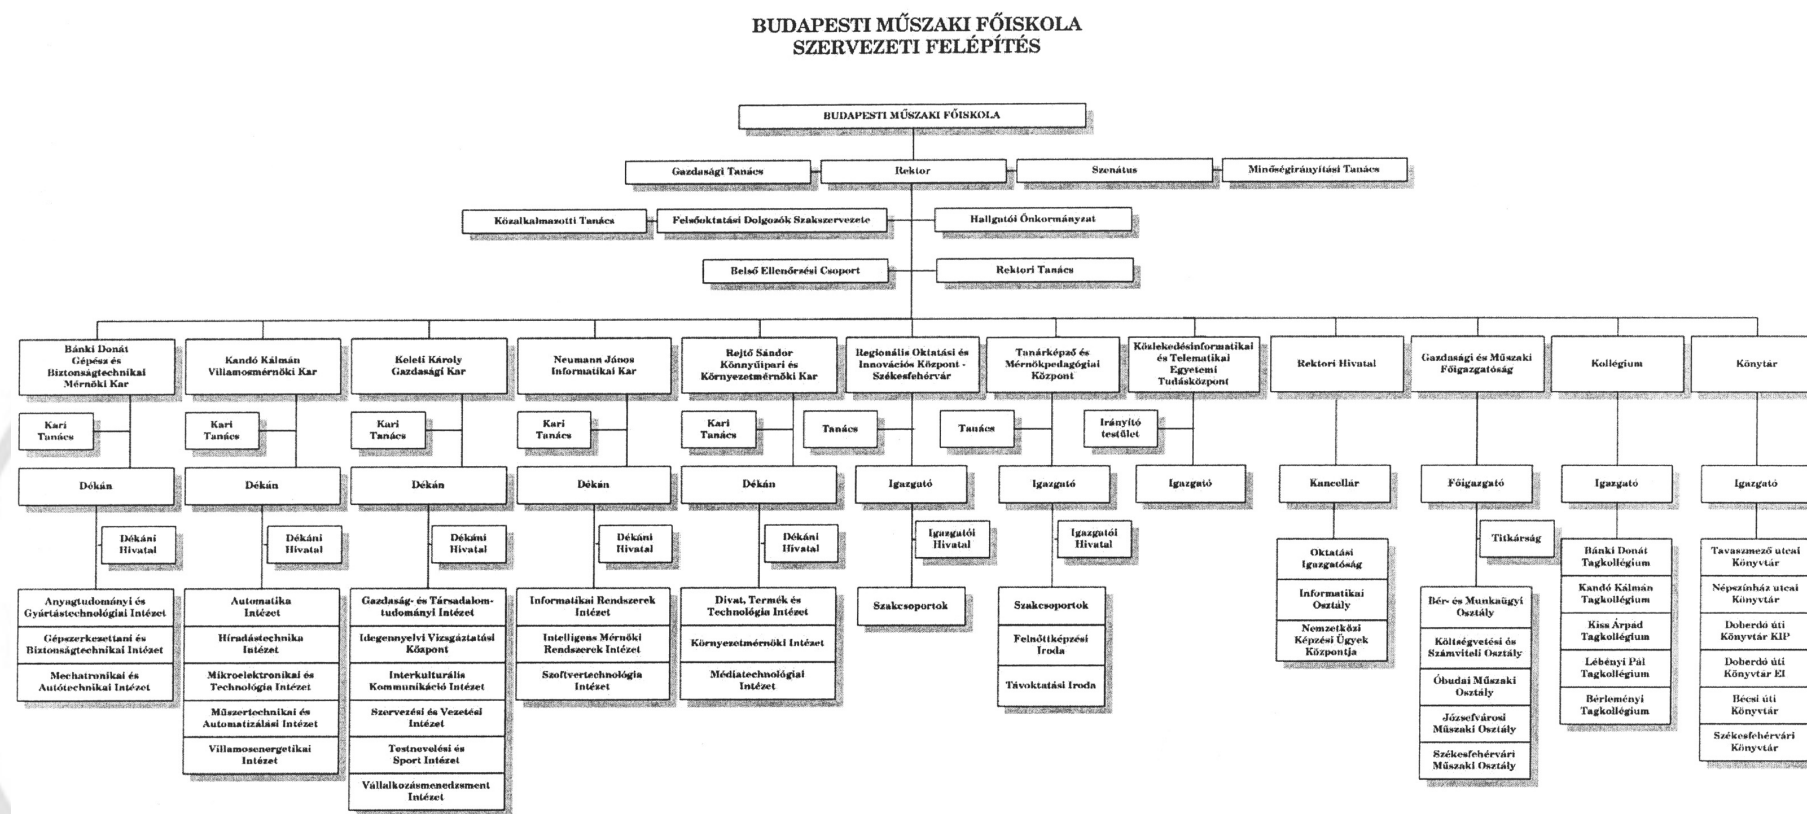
BUDAPESTI MŰSZAKI FŐISKOLA
SZERVEZETI FELÉPÍTÉS

BUDAPESTI MŰSZAKI FŐISKOLA

Gazdasági Tanács
Rektor
Szenátus
Minőségirányítási Tanács

Közalkalmazotti Tanács
Felsőoktatási Dolgozók Szakszervezete
Hallgatói Önkormányzat

Belső Ellenőrzési Csoport
Rektori Tanács

Bánki Donát Gépész és Biztonságtechnikai Mérnöki Kar
Kari Tanács
Dékán
Dékáni Hivatal
Anyagtudományi és Gyártástechnológiai Intézet
Gépszerkezettani és Biztonságtechnikai Intézet
Mechatronikai és Autótechnikai Intézet

Kandó Kálmán Villamosmérnöki Kar
Kari Tanács
Dékán
Dékáni Hivatal
Automatika Intézet
Híradástechnika Intézet
Mikroelektronikai és Technológia Intézet
Műszertechnikai és Automatizálási Intézet
Villamosenergetikai Intézet

Keleti Károly Gazdasági Kar
Kari Tanács
Dékán
Dékáni Hivatal
Gazdaság- és Társadalomtudományi Intézet
Idegennyelvi Vizsgáztatási Központ
Interkulturális Kommunikáció Intézet
Szervezési és Vezetési Intézet
Testnevelési és Sport Intézet
Vállalkozásmenedzsment Intézet

Neumann János Informatikai Kar
Kari Tanács
Dékán
Dékáni Hivatal
Informatikai Rendszerek Intézet
Intelligens Mérnöki Rendszerek Intézet
Szoftvertechnológia Intézet

Rejtő Sándor Könnyűipari és Környezetmérnöki Kar
Kari Tanács
Dékán
Dékáni Hivatal
Divat, Termék és Technológia Intézet
Környezetmérnöki Intézet
Médiatechnológiai Intézet

Regionális Oktatási és Innovációs Központ - Székesfehérvár
Tanács
Igazgató
Igazgatói Hivatal
Szakcsoportok

Tanárképző és Mérnökpedagógiai Központ
Tanács
Igazgató
Igazgatói Hivatal
Szakcsoportok
Felnőttképzési Iroda
Távoktatási Iroda

Közlekedésinformatikai és Telematikai Egyetemi Tudásközpont
Irányító testület
Igazgató

Rektori Hivatal
Kancellár
Oktatási Igazgatóság
Informatikai Osztály
Nemzetközi Képzési Ügyek Központja

Gazdasági és Műszaki Főigazgatóság
Főigazgató
Titkárság
Bér- és Munkaügyi Osztály
Költségvetési és Számviteli Osztály
Óbudai Műszaki Osztály
Józsefvárosi Műszaki Osztály
Székesfehérvári Műszaki Osztály

Kollégium
Igazgató
Bánki Donát Tagkollégium
Kandó Kálmán Tagkollégium
Kiss Árpád Tagkollégium
Lébényi Pál Tagkollégium
Bérleményi Tagkollégium

Könytár
Igazgató
Tavaszmező utcai Könyvtár
Népszínház utcai Könyvtár
Doberdó úti Könyvtár KIP
Doberdó úti Könyvtár EI
Bécsi úti Könyvtár
Székesfehérvári Könyvtár